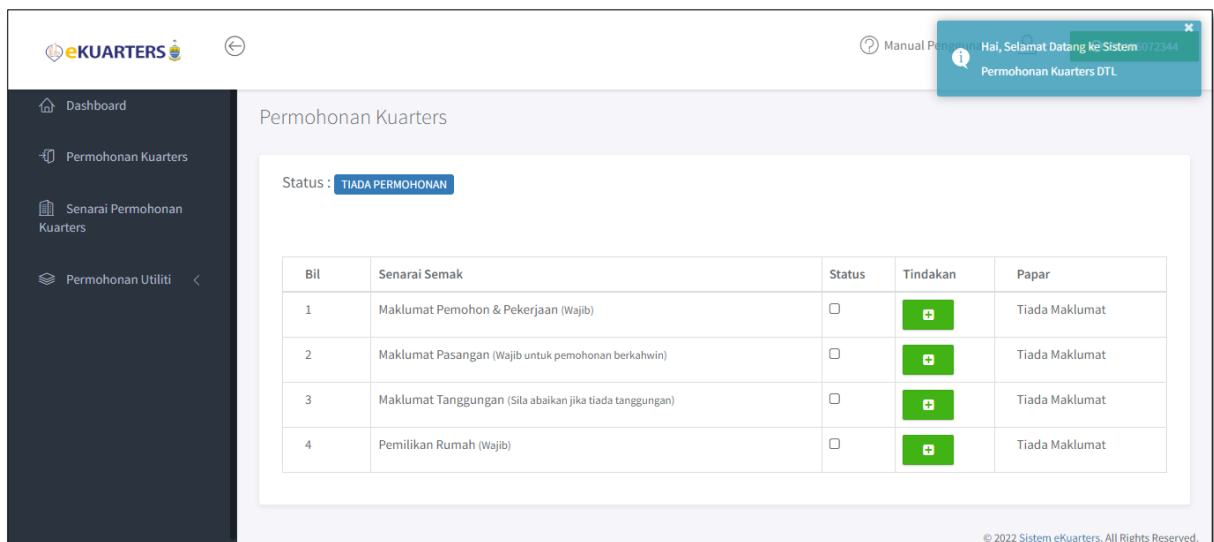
eKUARTERS

Manual Pengguna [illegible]

Hai, Selamat Datang ke Sistem Permohonan Kuarters DTL

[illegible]072344

Dashboard

Permohonan Kuarters

Senarai Permohonan Kuarters

Permohonan Utiliti

Permohonan Kuarters

Status : TIADA PERMOHONAN

| Bil | Senarai Semak | Status | Tindakan | Papar |
|---|---|---|---|---|
| 1 | Maklumat Pemohon & Pekerjaan (Wajib) | | | Tiada Maklumat |
| 2 | Maklumat Pasangan (Wajib untuk pemohonan berkahwin) | | | Tiada Maklumat |
| 3 | Maklumat Tanggungan (Sila abaikan jika tiada tanggungan) | | | Tiada Maklumat |
| 4 | Pemilikan Rumah (Wajib) | | | Tiada Maklumat |

© 2022 Sistem eKuarters. All Rights Reserved.